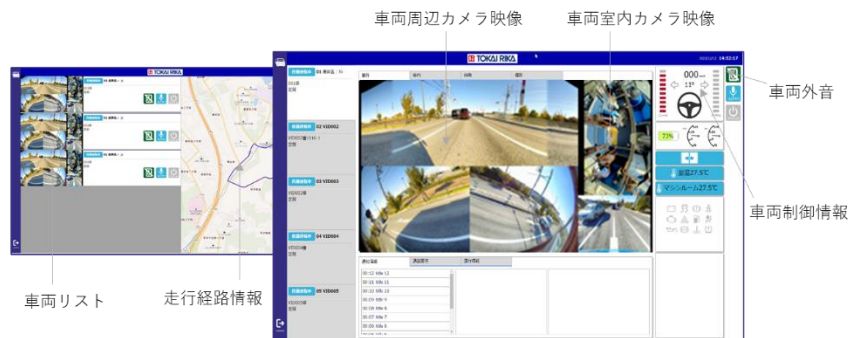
車両周辺カメラ映像

車両室内カメラ映像

車両外音

車両制御情報

車両リスト

走行経路情報

TOKAI RIKA

TOKAI RIKA

14:32:17

000 km/h

11°

73%

室温27.5℃

マシンルーム27.5℃

01

02 VID002

03 VID003

04 VID004

05 VID005

09:12 Idle 12

09:11 Idle 11

09:10 Idle 10

09:09 Idle 9

09:08 Idle 8

09:07 Idle 7

09:06 Idle 6